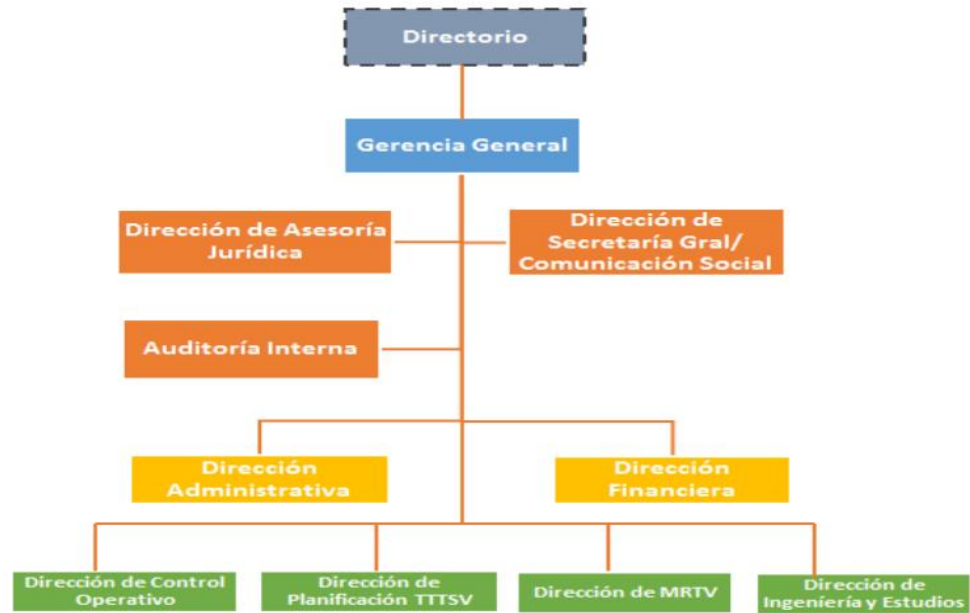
Directorio

Gerencia General

Dirección de Asesoría Jurídica

Dirección de Secretaría Gral/ Comunicación Social

Auditoría Interna

Dirección Administrativa

Dirección Financiera

Dirección de Control Operativo

Dirección de Planificación TTTSV

Dirección de MRTV

Dirección de Ingeniería y Estudios